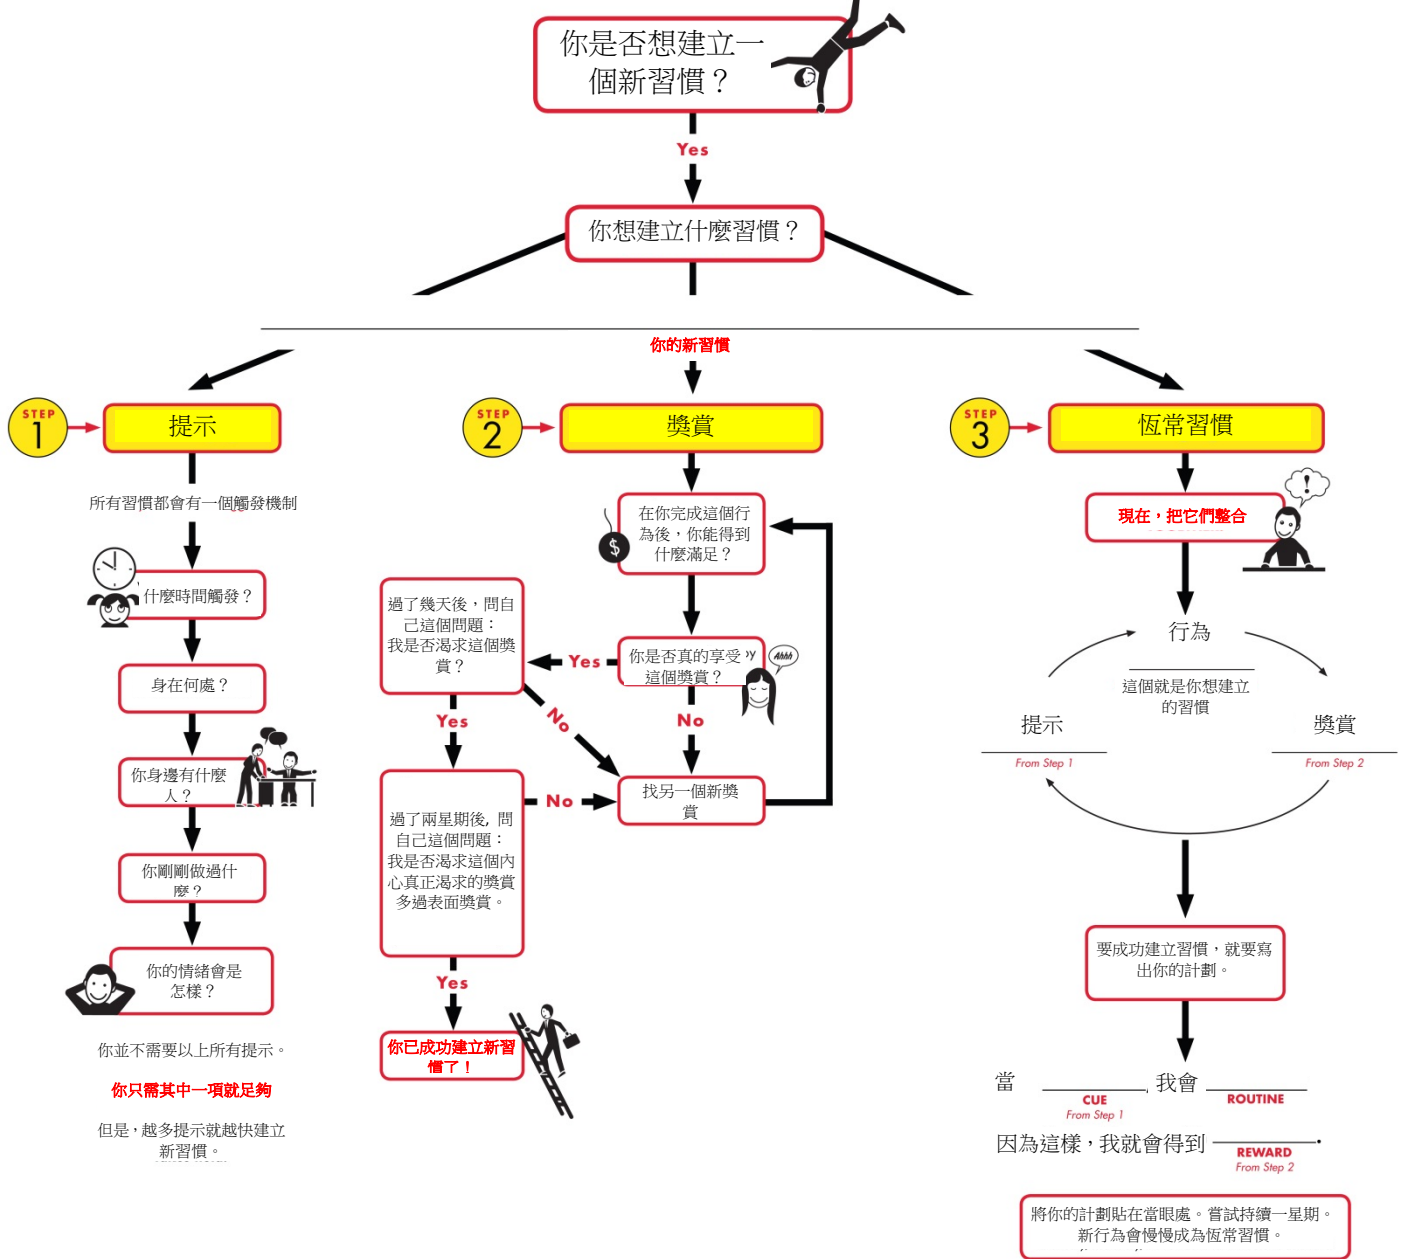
你是否想建立一個新習慣？

Yes

你想建立什麼習慣？

你的新習慣

STEP 1
提示

所有習慣都會有一個觸發機制

什麼時間觸發？

身在何處？

你身邊有什麼人？

你剛剛做過什麼？

你的情緒會是怎樣？

你並不需要以上所有提示。

你只需其中一項就足夠

但是，越多提示就越快建立新習慣。

STEP 2
獎賞

在你完成這個行為後，你能得到什麼滿足？

你是否真的享受這個獎賞？

Ahhh

Yes

過了幾天後，問自己這個問題：我是否渴求這個獎賞？

No

No

找另一個新獎賞

Yes

過了兩星期後，問自己這個問題：我是否渴求這個內心真正渴求的獎賞多過表面獎賞。

No

Yes

你已成功建立新習慣了！

STEP 3
恆常習慣

現在，把它們整合

行為

這個就是你想建立的習慣

提示
From Step 1

獎賞
From Step 2

要成功建立習慣，就要寫出你的計劃。

當 ________ 我會 ________
CUE From Step 1
ROUTINE

因為這樣，我就會得到 ________.
REWARD From Step 2

將你的計劃貼在當眼處。嘗試持續一星期。新行為會慢慢成為恆常習慣。